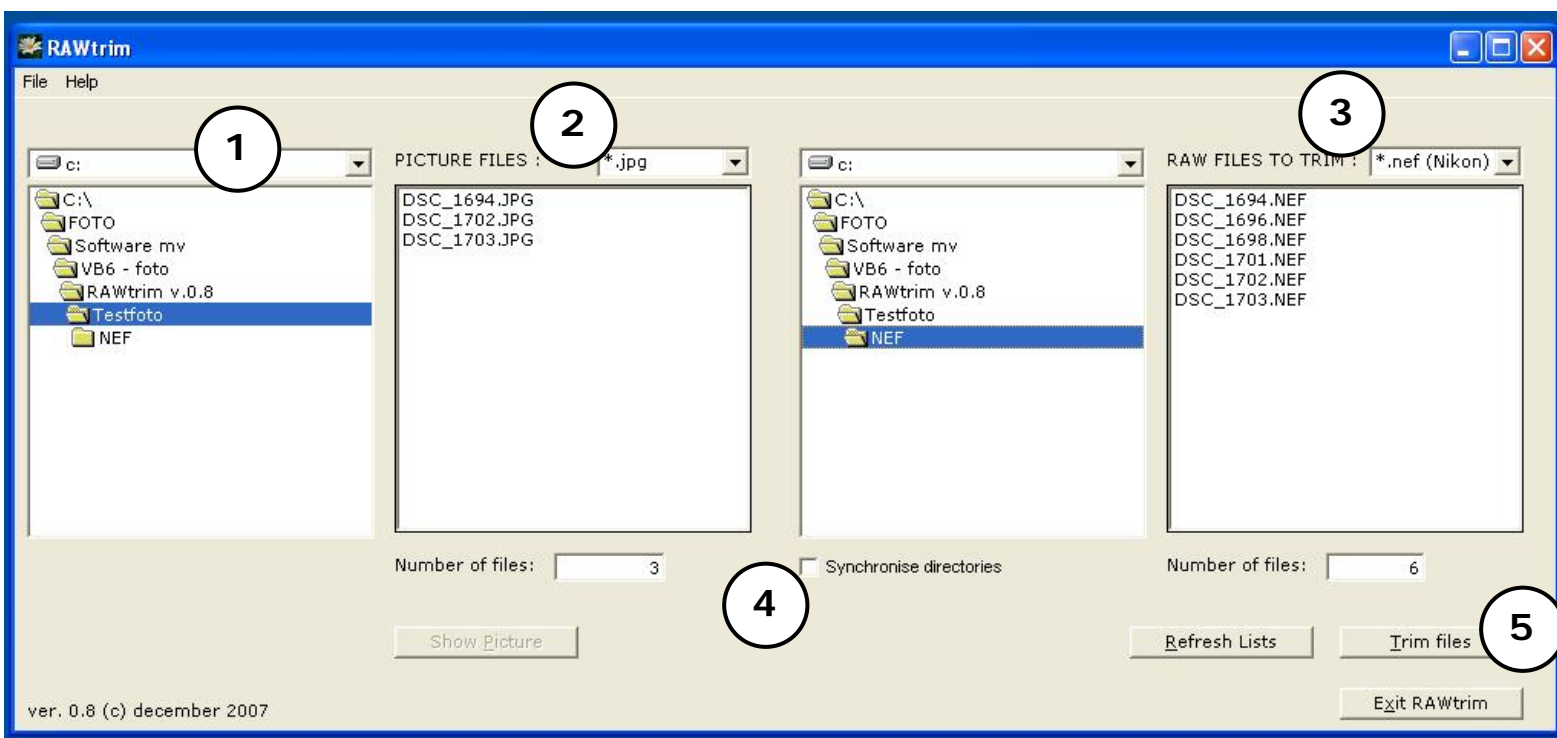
RAWtrim

File Help

1

2

3

c:

C:\
FOTO
Software mv
VB6 - foto
RAWtrim v.0.8
Testfoto
NEF

PICTURE FILES : *.jpg

DSC_1694.JPG
DSC_1702.JPG
DSC_1703.JPG

c:

C:\
FOTO
Software mv
VB6 - foto
RAWtrim v.0.8
Testfoto
NEF

RAW FILES TO TRIM : *.nef (Nikon)

DSC_1694.NEF
DSC_1696.NEF
DSC_1698.NEF
DSC_1701.NEF
DSC_1702.NEF
DSC_1703.NEF

Number of files: 3

Synchronise directories

Number of files: 6

4

5

Show Picture

Refresh Lists

Trim files

Exit RAWtrim

ver. 0.8 (c) december 2007